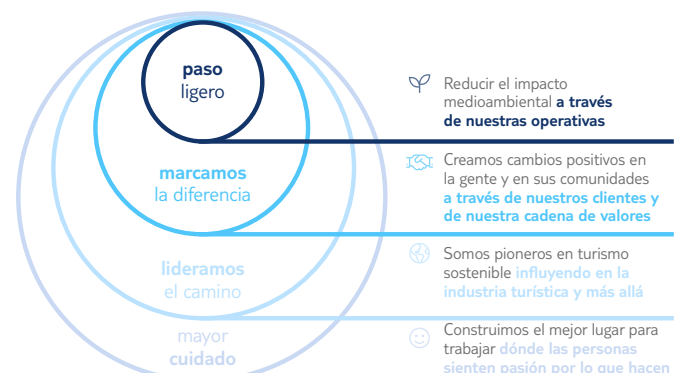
paso
ligero

marcamos
la diferencia

lideramos
el camino

mayor
cuidado

Reducir el impacto medioambiental a través de nuestras operativas

Creamos cambios positivos en la gente y en sus comunidades a través de nuestros clientes y de nuestra cadena de valores

Somos pioneros en turismo sostenible influyendo en la industria turística y más allá

Construimos el mejor lugar para trabajar dónde las personas sienten pasión por lo que hacen